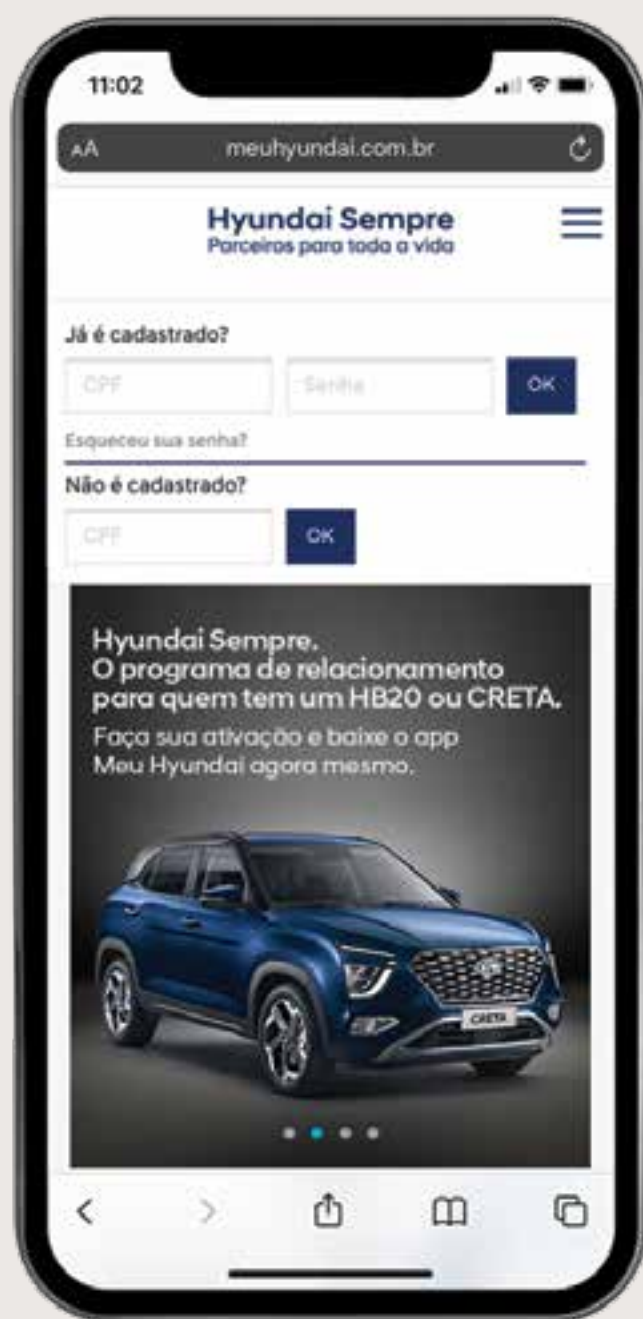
11:02

AA meuhyundai.com.br

Hyundai Sempre
Parceiros para toda a vida

Já é cadastrado?

CPF

Senha

OK

Esqueceu sua senha?

Não é cadastrado?

CPF

OK

Hyundai Sempre.
O programa de relacionamento para quem tem um HB20 ou CRETA.
Faça sua ativação e baixe o app Meu Hyundai agora mesmo.

CRETA